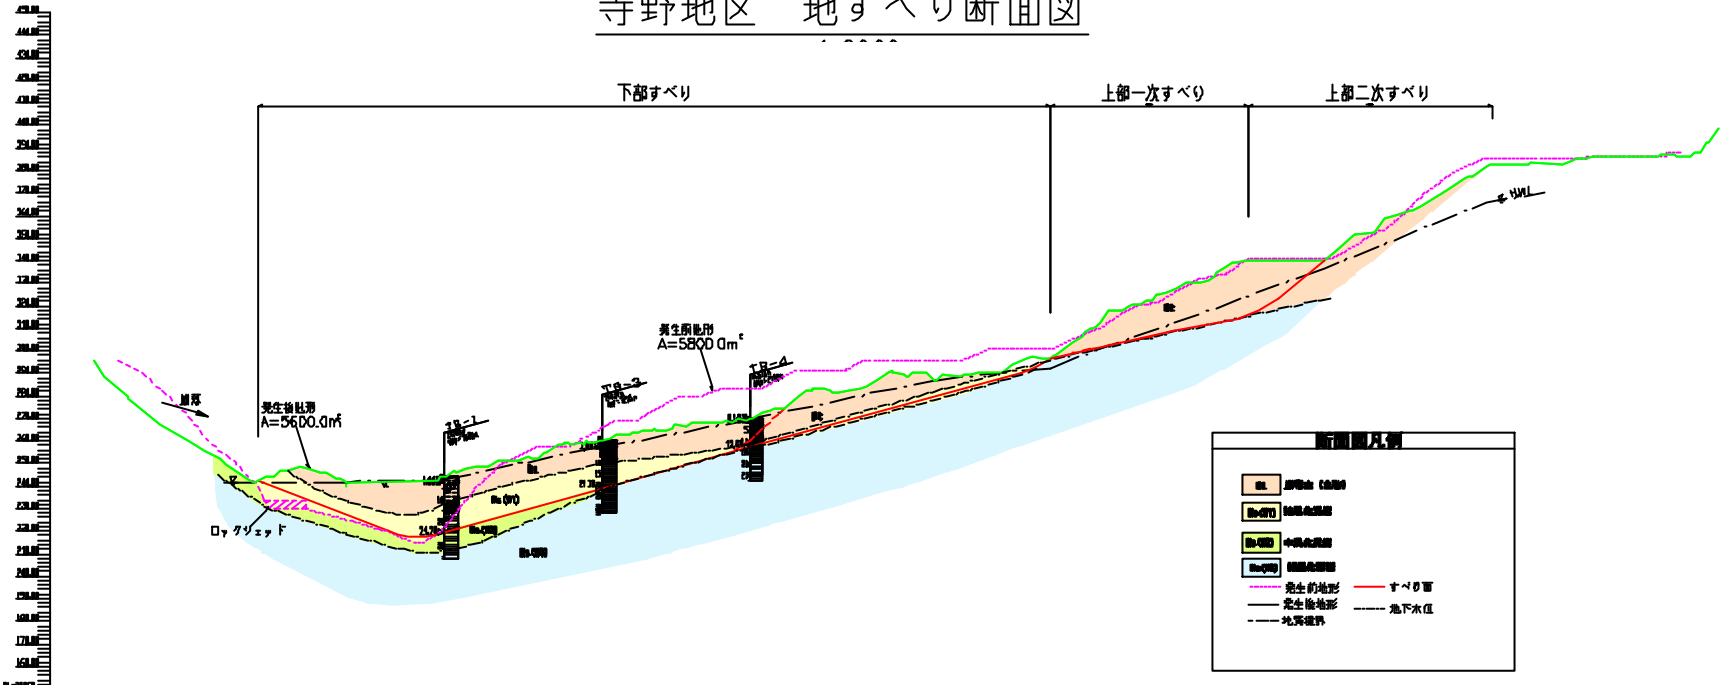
寺野地区　地すべり断面図

下部すべり

上部一次すべり

上部二次すべり

発生前断面積
A=5800.0m²

発生後断面積
A=5600.0m²

TB-1

TB-2

TB-4

ロックシェッド

断面図凡例

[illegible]

発生前地形
発生後地形
地質境界
すべり面
地下水位